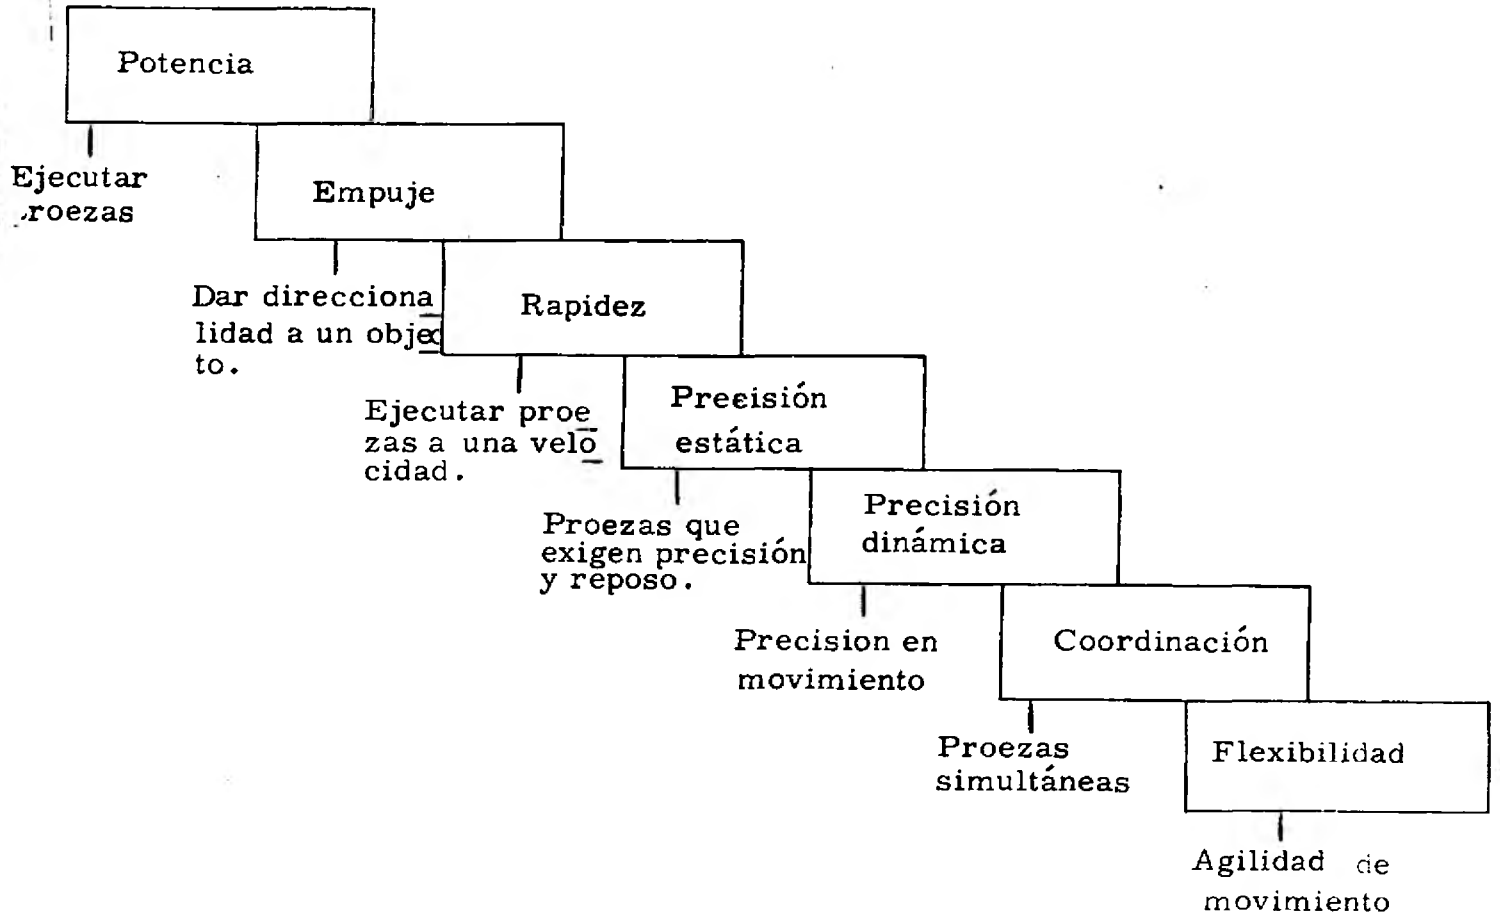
Potencia

Ejecutar proezas

Empuje

Dar direccionalidad a un objeto.

Rapidez

Ejecutar proezas a una velocidad.

Preeisión estática

Proezas que exigen precisión y reposo.

Precisión dinámica

Precision en movimiento

Coordinación

Proezas simultáneas

Flexibilidad

Agilidad de movimiento